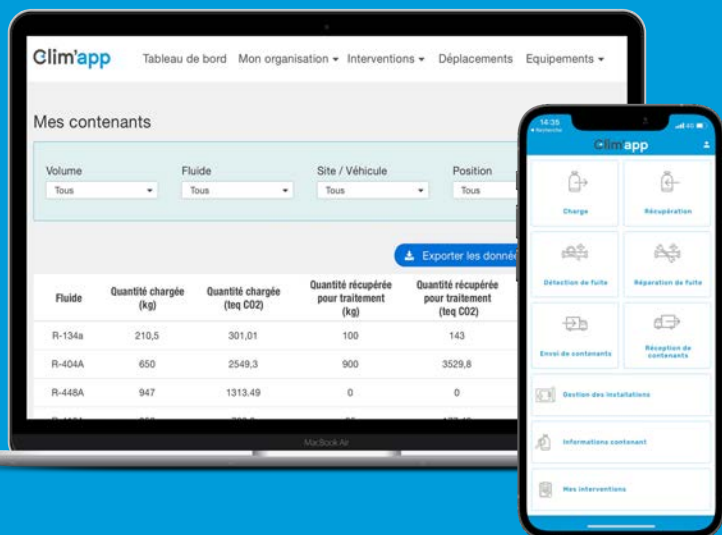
Clim'app Tableau de bord Mon organisation ▾ Interventions ▾ Déplacements Equipements ▾

Mes contenants

Volume
Tous
Fluide
Tous
Site / Véhicule
Tous
Position
Tous

Exporter les donné

| Fluide | Quantité chargée (kg) | Quantité chargée (teq CO2) | Quantité récupérée pour traitement (kg) | Quantité récupérée pour traitement (teq CO2) |
|---|---|---|---|---|
| R-134a | 210,5 | 301,01 | 100 | 143 |
| R-404A | 650 | 2549,3 | 900 | 3529,8 |
| R-448A | 947 | 1313.49 | 0 | 0 |

MacBook Air

14:35
Recherche
Climapp
Charge
Récupération
Détection de fuite
Réparation de fuite
Envoi de contenants
Réception de contenants
Gestion des installations
Informations contenant
Mes interventions